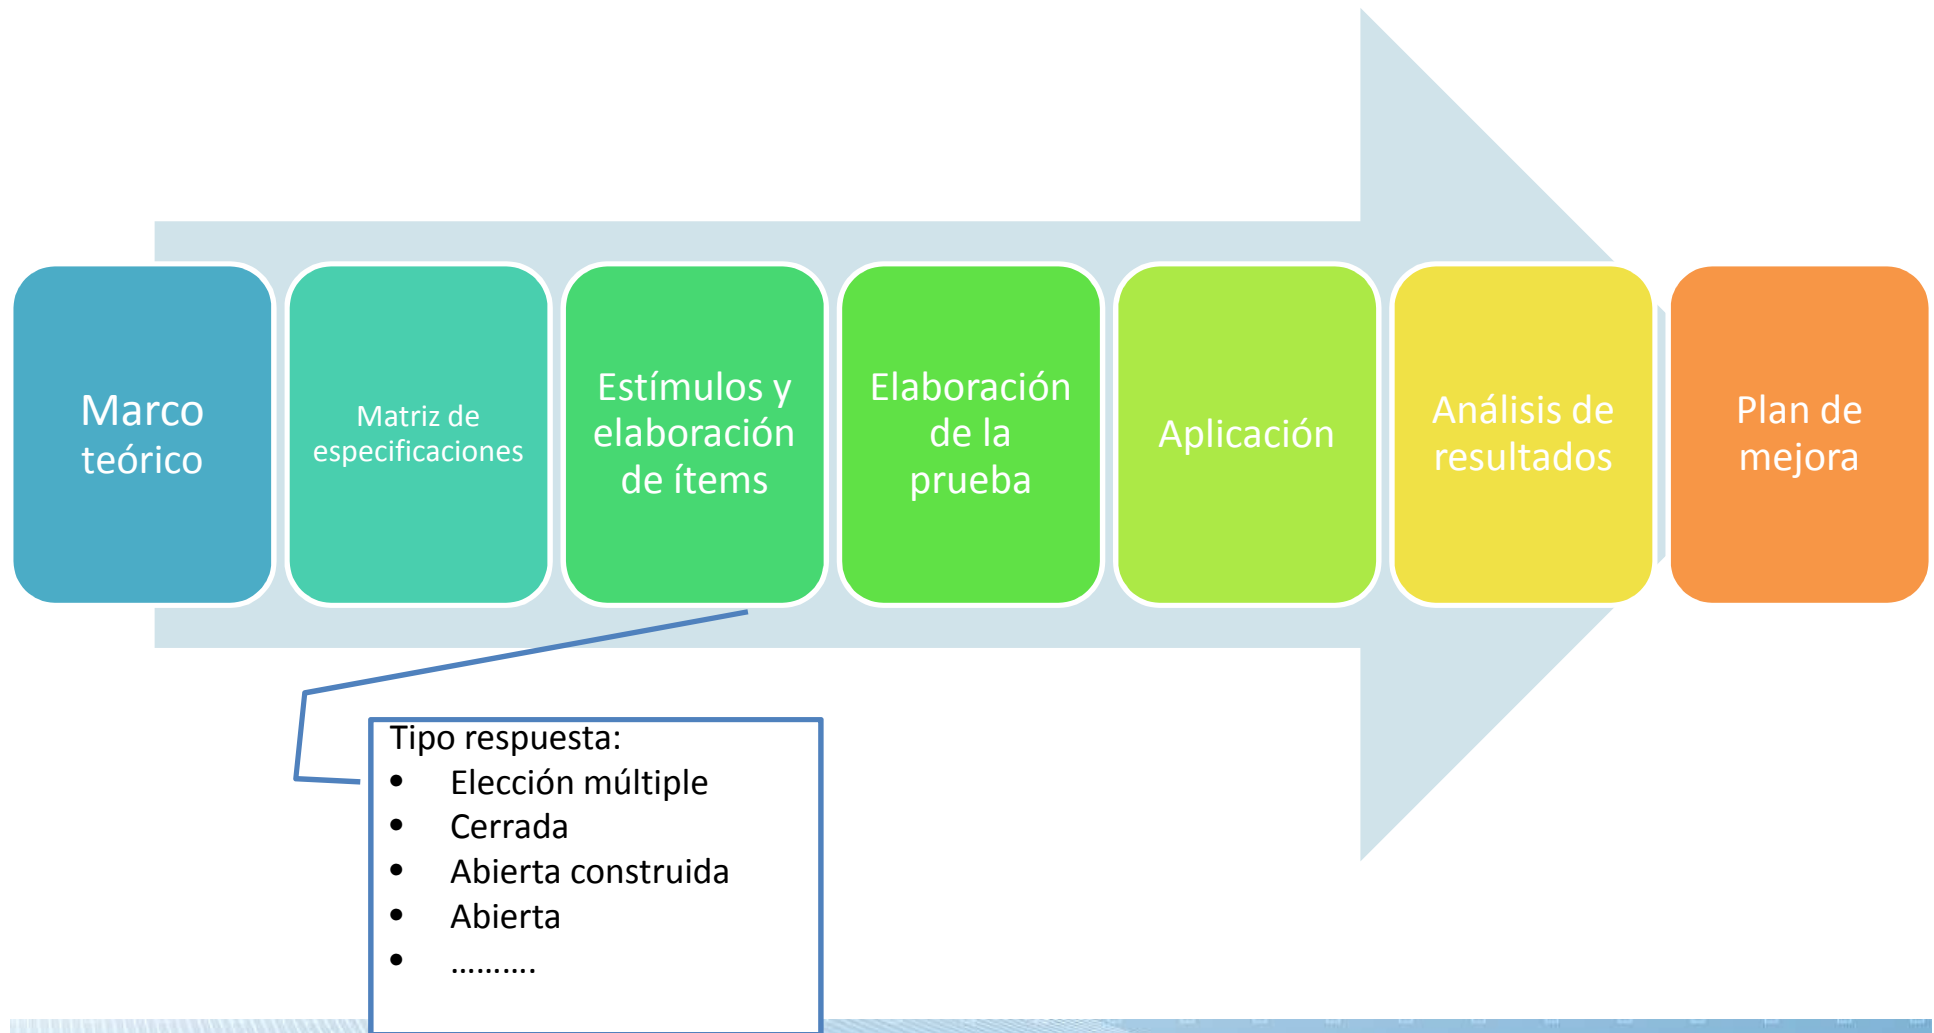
Marco teórico

Matriz de especificaciones

Estímulos y elaboración de ítems

Elaboración de la prueba

Aplicación

Análisis de resultados

Plan de mejora

Tipo respuesta:
- Elección múltiple
- Cerrada
- Abierta construida
- Abierta
- ……….